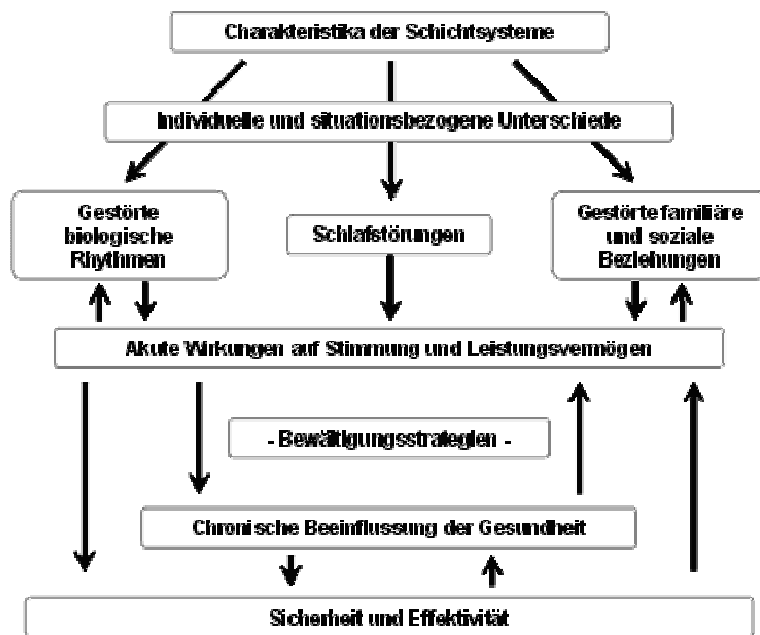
Charakteristika der Schichtsysteme

Individuelle und situationsbezogene Unterschiede

Gestörte biologische Rhythmen

Schlafstörungen

Gestörte familiäre und soziale Beziehungen

Akute Wirkungen auf Stimmung und Leistungsvermögen

- Bewältigungsstrategien -

Chronische Beeinflussung der Gesundheit

Sicherheit und Effektivität